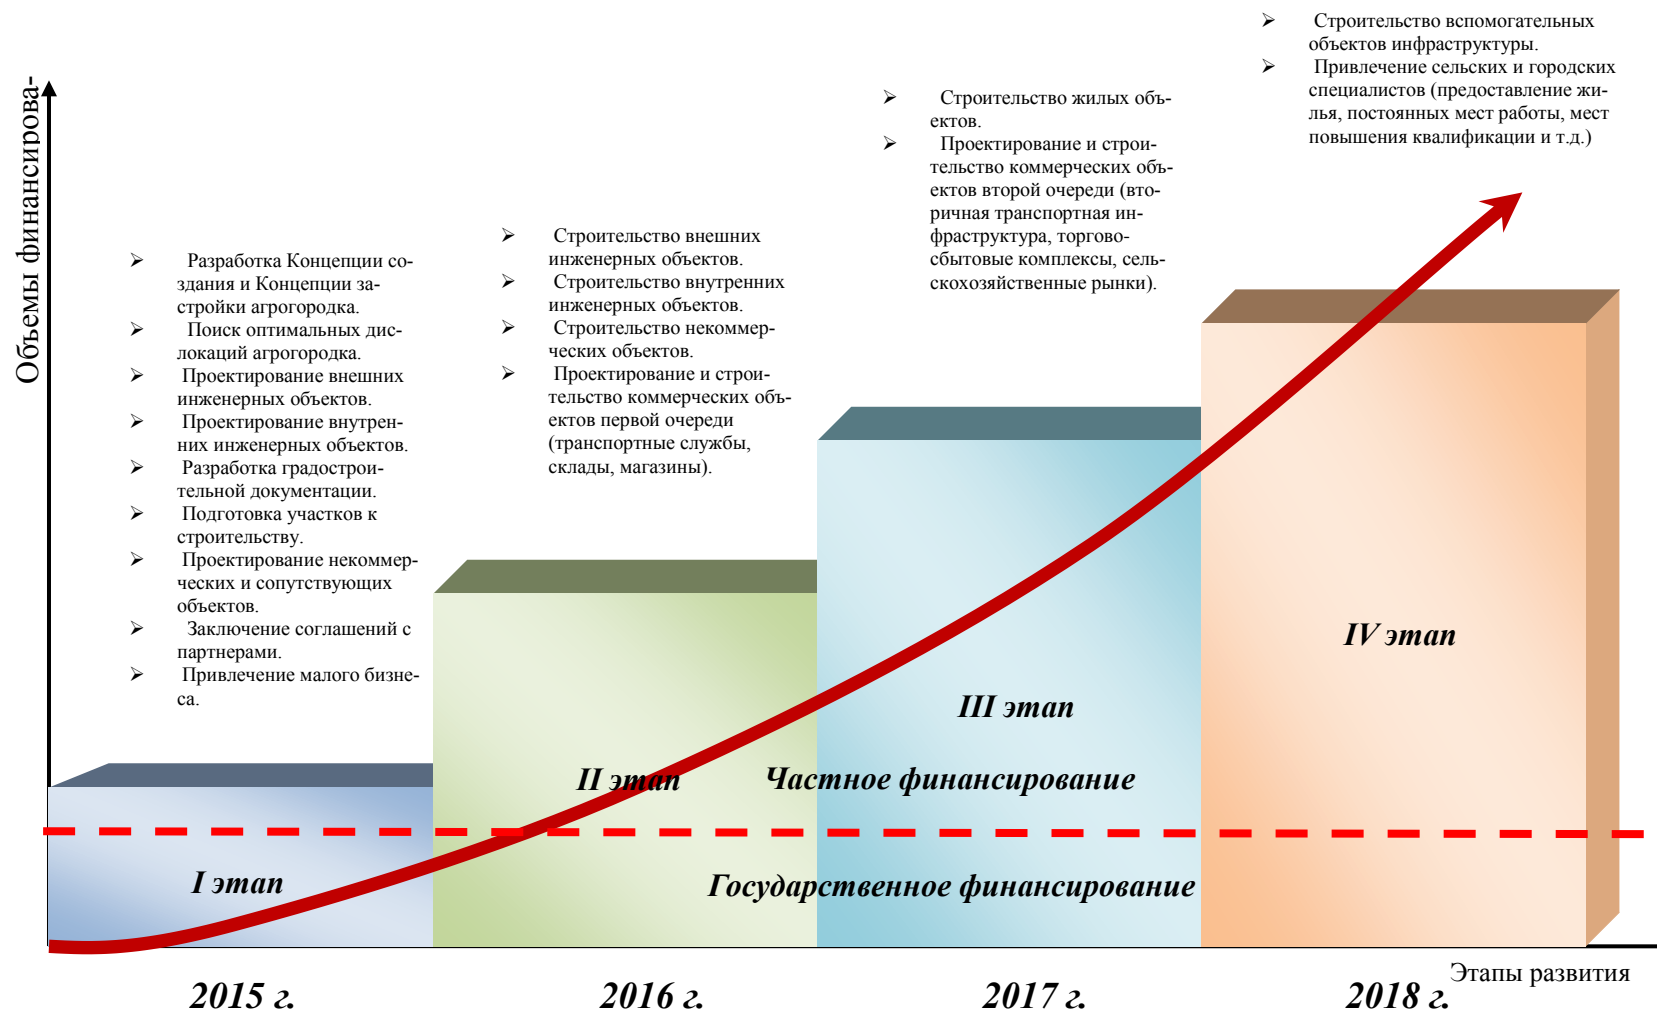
Объемы финансирова-

➢ Разработка Концепции создания и Концепции застройки агрогородка.
➢ Поиск оптимальных дислокаций агрогородка.
➢ Проектирование внешних инженерных объектов.
➢ Проектирование внутренних инженерных объектов.
➢ Разработка градостроительной документации.
➢ Подготовка участков к строительству.
➢ Проектирование некоммерческих и сопутствующих объектов.
➢ Заключение соглашений с партнерами.
➢ Привлечение малого бизнеса.

➢ Строительство внешних инженерных объектов.
➢ Строительство внутренних инженерных объектов.
➢ Строительство некоммерческих объектов.
➢ Проектирование и строительство коммерческих объектов первой очереди (транспортные службы, склады, магазины).

➢ Строительство жилых объектов.
➢ Проектирование и строительство коммерческих объектов второй очереди (вторичная транспортная инфраструктура, торгово-сбытовые комплексы, сельскохозяйственные рынки).

➢ Строительство вспомогательных объектов инфраструктуры.
➢ Привлечение сельских и городских специалистов (предоставление жилья, постоянных мест работы, мест повышения квалификации и т.д.)

IV этап

III этап

II этап

Частное финансирование

I этап

Государственное финансирование

Этапы развития

2015 г.

2016 г.

2017 г.

2018 г.